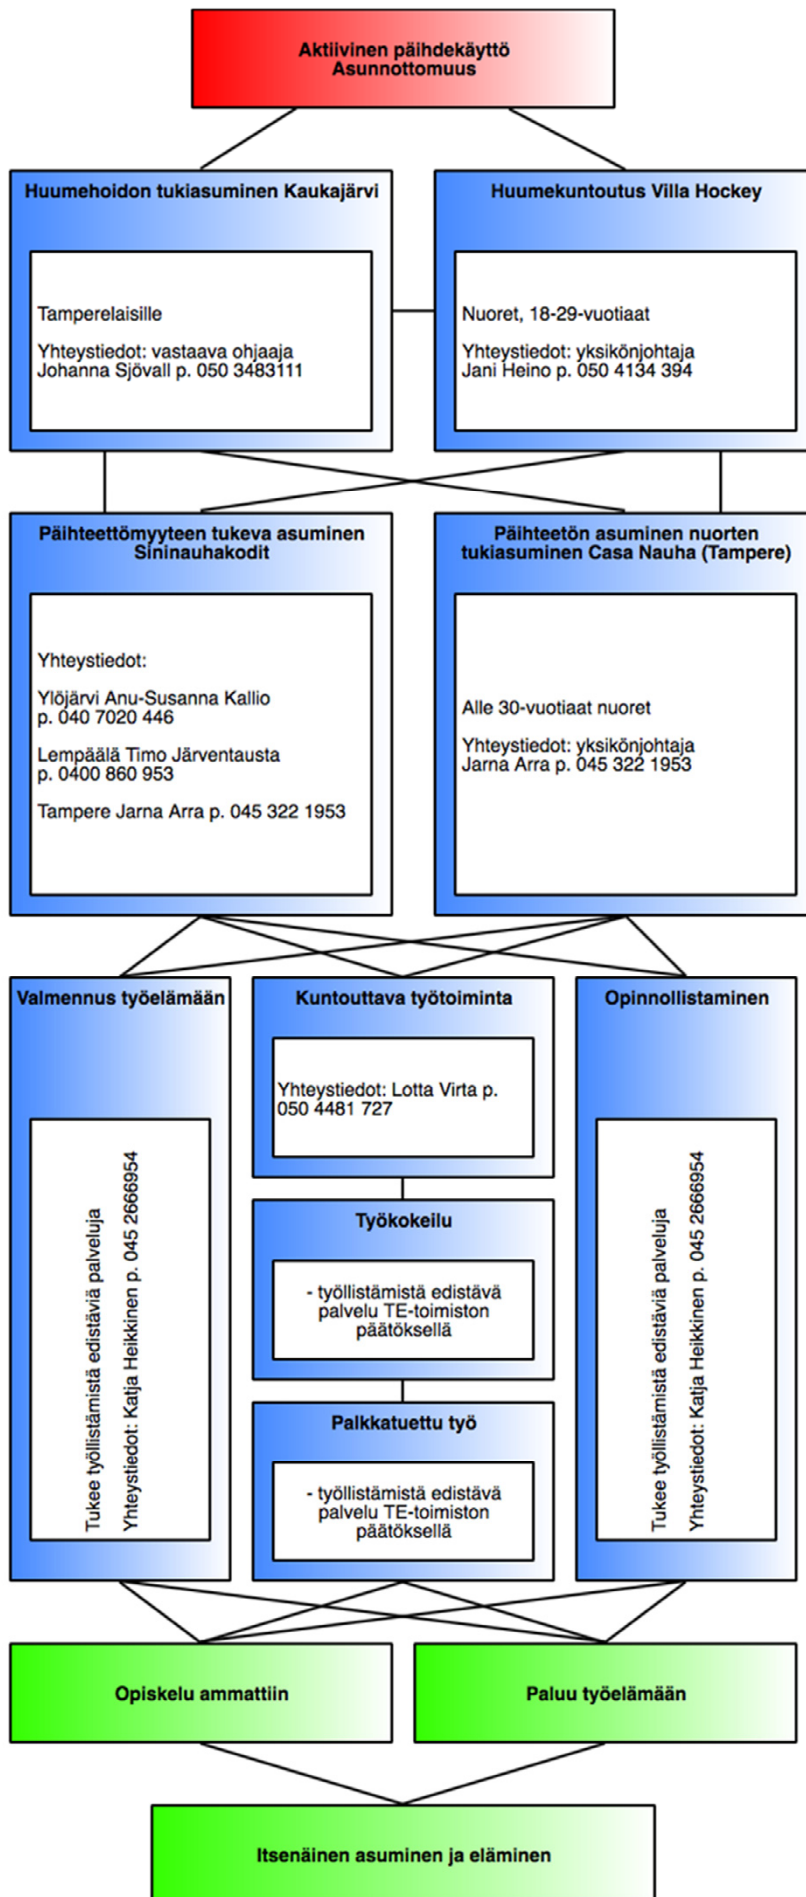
Aktiivinen päihdekäyttö
Asunnottomuus

Huumehoidon tukiasuminen Kaukajärvi

Tamperelaisille

Yhteystiedot: vastaava ohjaaja Johanna Sjövall p. 050 3483111

Huumekuntoutus Villa Hockey

Nuoret, 18-29-vuotiaat

Yhteystiedot: yksikönjohtaja Jani Heino p. 050 4134 394

Päihteettömyyteen tukeva asuminen Sininauhakodit

Yhteystiedot:

Ylöjärvi Anu-Susanna Kallio p. 040 7020 446

Lempäälä Timo Järventausta p. 0400 860 953

Tampere Jarna Arra p. 045 322 1953

Päihteetön asuminen nuorten tukiasuminen Casa Nauha (Tampere)

Alle 30-vuotiaat nuoret

Yhteystiedot: yksikönjohtaja Jarna Arra p. 045 322 1953

Valmennus työelämään

Tukee työllistämistä edistäviä palveluja
Yhteystiedot: Katja Heikkinen p. 045 2666954

Kuntouttava työtoiminta

Yhteystiedot: Lotta Virta p. 050 4481 727

Työkokeilu

- työllistämistä edistävä palvelu TE-toimiston päätöksellä

Palkkatuettu työ

- työllistämistä edistävä palvelu TE-toimiston päätöksellä

Opinnollistaminen

Tukee työllistämistä edistäviä palveluja
Yhteystiedot: Katja Heikkinen p. 045 2666954

Opiskelu ammattiin

Paluu työelämään

Itsenäinen asuminen ja eläminen